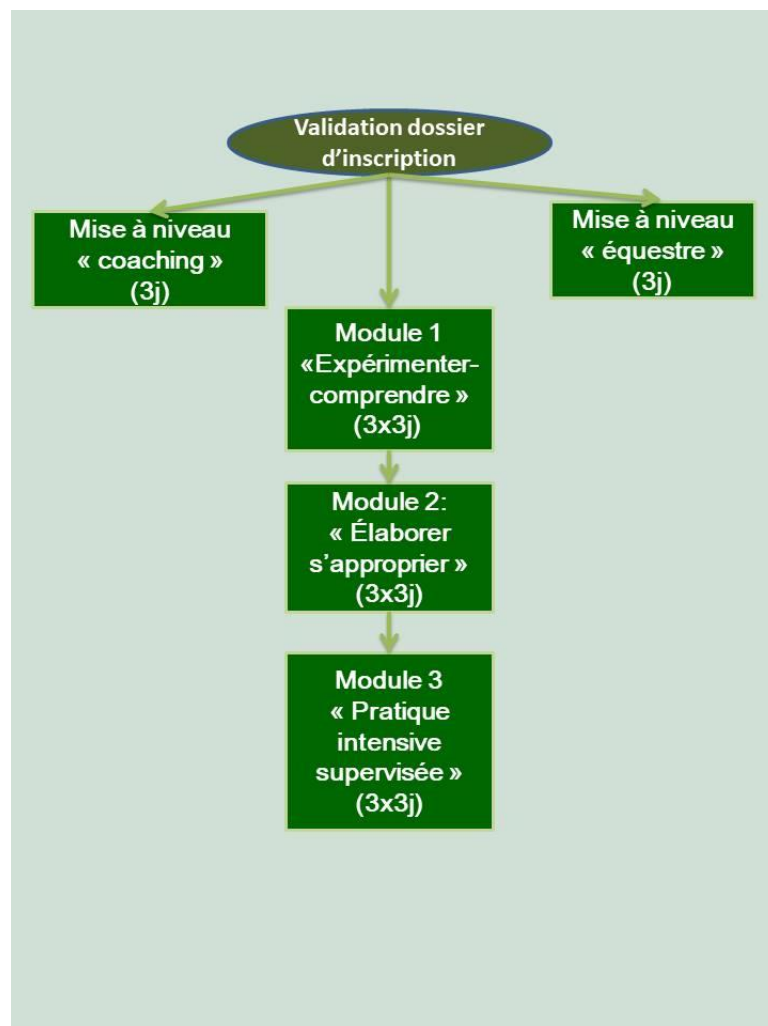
Validation dossier d'inscription

Mise à niveau « coaching » (3j)

Mise à niveau « équestre » (3j)

Module 1 «Expérimenter-comprendre » (3x3j)

Module 2: « Élaborer s'approprier » (3x3j)

Module 3 « Pratique intensive supervisée » (3x3j)